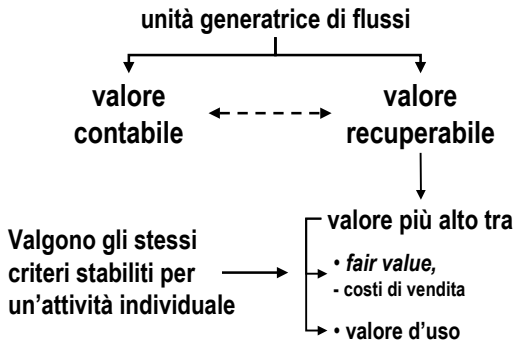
unità generatrice di flussi

valore contabile

valore recuperabile

valore più alto tra

Valgono gli stessi criteri stabiliti per un'attività individuale

• *fair value,*
- costi di vendita

• valore d'uso